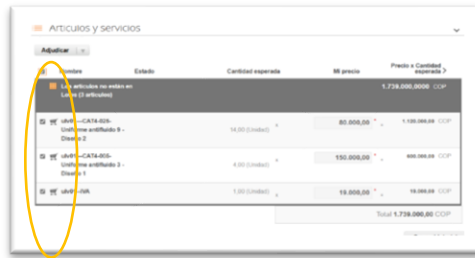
Artículos y servicios

Adjudicar

Nombre | Estado | Cantidad esperada | Mi precio | Precio x Cantidad esperada

Los artículos no están en Lotes (3 artículos) | | | | 1.739.000,0000 COP

ulv01—CAT4-020- Uniforme antifluido 8 - Diseño 2 | | 14,00 (Unidad) | 80.000,00 | 1.120.000,00 COP

ulv01—CAT4-003- Uniforme antifluido 3 - Diseño 1 | | 4,00 (Unidad) | 150.000,00 | 600.000,00 COP

ulv01—IVA | | 1,00 (Unidad) | 19.000,00 | 19.000,00 COP

Total 1.739.000,00 COP